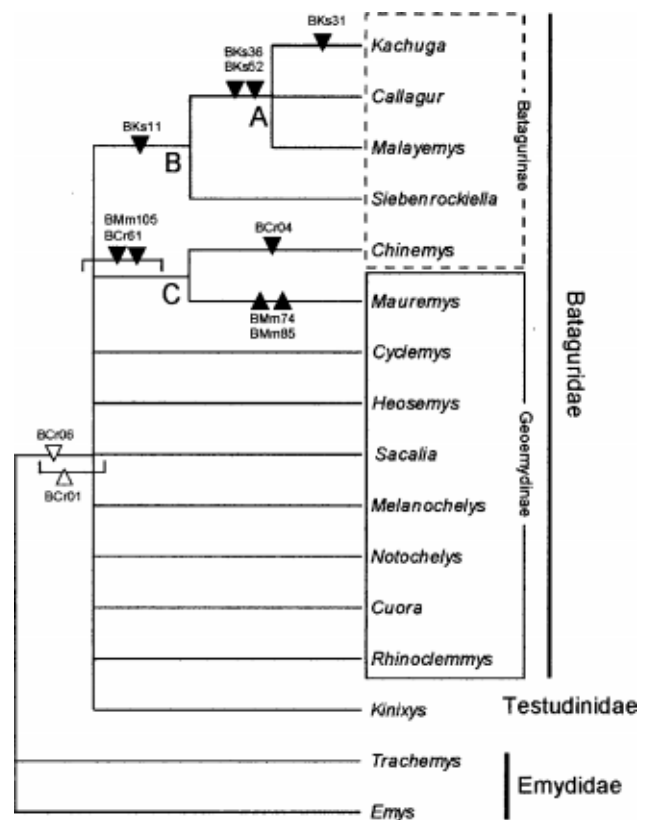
BKs31
BKs36
BKs52
Kachuga
Callagur
A
Malayemys
Batagurinae
BKs11
B
Siebenrockiella
BMm105
BCr61
BCr04
Chinemys
C
Mauremys
BMm74
BMm85
Cyclemys
Heosemys
BCr06
Sacalia
BCr01
Melanochelys
Notochelys
Cuora
Rhinoclemmys
Geoemydinae
Bataguridae
Kinixys
Testudinidae
Trachemys
Emys
Emydidae